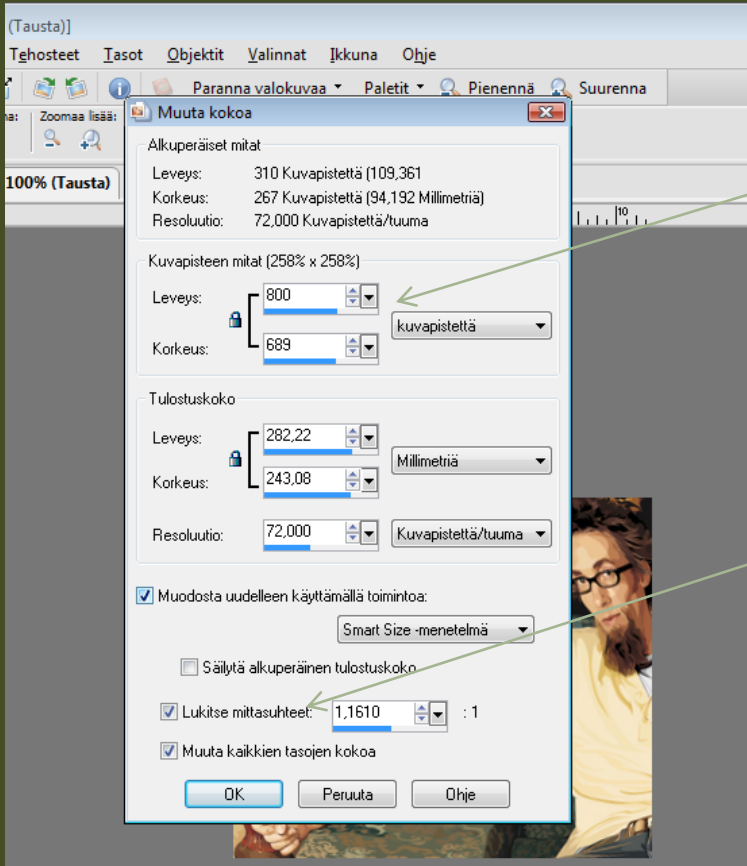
(Tausta)]

Tehosteet Tasot Objektit Valinnat Ikkuna Ohje

Paranna valokuvaa Paletit Pienennä Suurenna

na: Zoomaa lisää:

100% (Tausta)

Muuta kokoa

Alkuperäiset mitat

Leveys: 310 Kuvapistettä (109,361

Korkeus: 267 Kuvapistettä (94,192 Millimetriä)

Resoluutio: 72,000 Kuvapistettä/tuuma

Kuvapisteen mitat (258% x 258%)

Leveys: 800

Korkeus: 689

kuvapistettä

Tulostuskoko

Leveys: 282,22

Korkeus: 243,08

Millimetriä

Resoluutio: 72,000

Kuvapistettä/tuuma

Muodosta uudelleen käyttämällä toimintoa:

Smart Size -menetelmä

Säilytä alkuperäinen tulostuskoko

Lukitse mittasuhteet: 1,1610 : 1

Muuta kaikkien tasojen kokoa

OK Peruuta Ohje